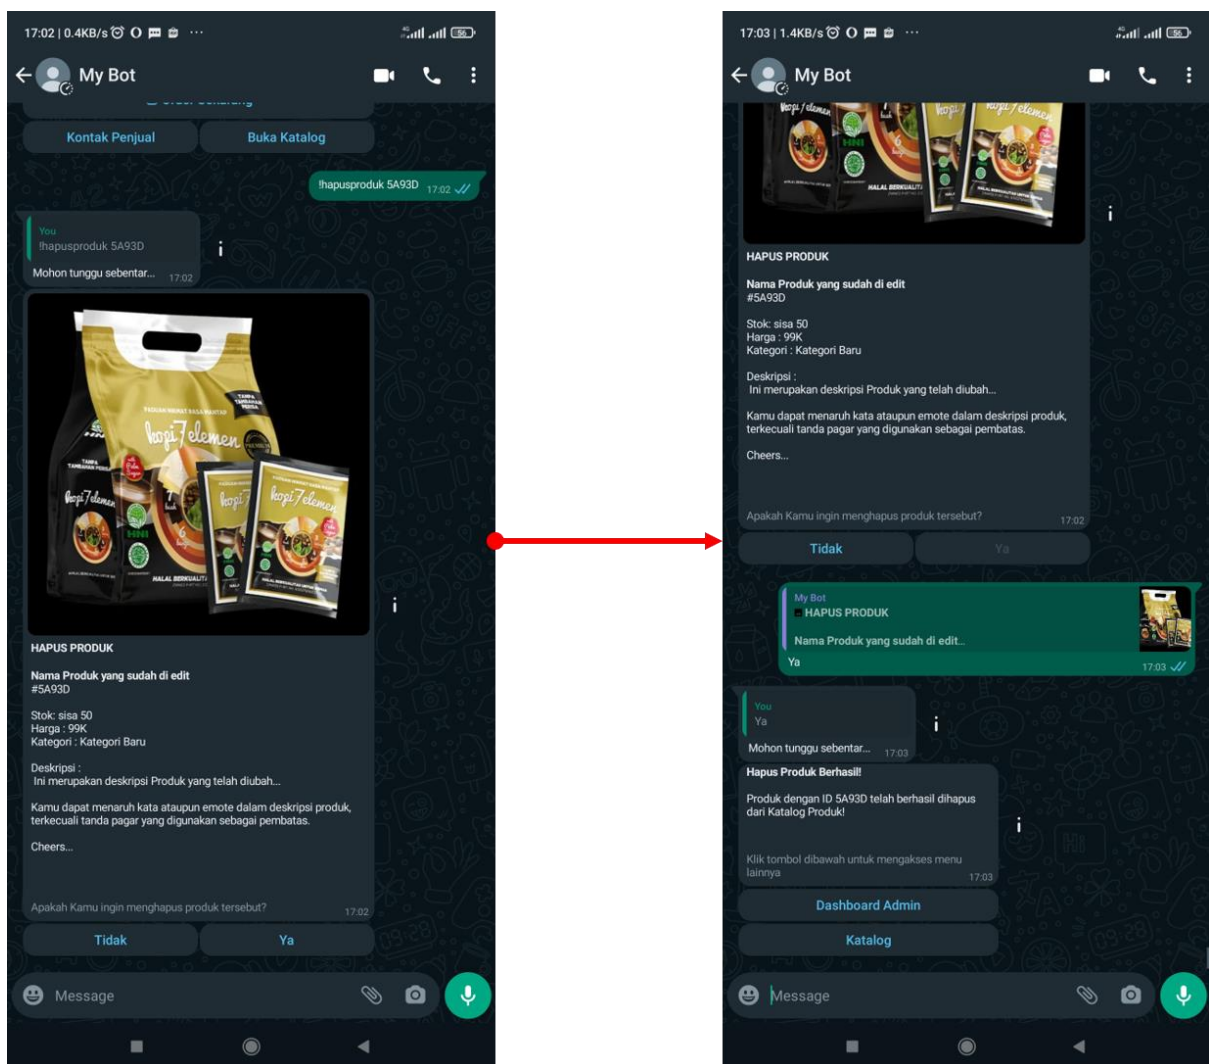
17:02 | 0.4KB/s

My Bot

Kontak Penjual
Buka Katalog

!hapusproduk 5A93D 17:02

You
!hapusproduk 5A93D
Mohon tunggu sebentar... 17:02

HAPUS PRODUK

Nama Produk yang sudah di edit
#5A93D

Stok: sisa 50
Harga : 99K
Kategori : Kategori Baru

Deskripsi :
Ini merupakan deskripsi Produk yang telah diubah...

Kamu dapat menaruh kata ataupun emote dalam deskripsi produk, terkecuali tanda pagar yang digunakan sebagai pembatas.

Cheers...

Apakah Kamu ingin menghapus produk tersebut? 17:02

Tidak
Ya

Message

17:03 | 1.4KB/s

My Bot

HAPUS PRODUK

Nama Produk yang sudah di edit
#5A93D

Stok: sisa 50
Harga : 99K
Kategori : Kategori Baru

Deskripsi :
Ini merupakan deskripsi Produk yang telah diubah...

Kamu dapat menaruh kata ataupun emote dalam deskripsi produk, terkecuali tanda pagar yang digunakan sebagai pembatas.

Cheers...

Apakah Kamu ingin menghapus produk tersebut? 17:02

Tidak
Ya

My Bot
HAPUS PRODUK
Nama Produk yang sudah di edit...
Ya 17:03

You
Ya
Mohon tunggu sebentar... 17:03

Hapus Produk Berhasil!

Produk dengan ID 5A93D telah berhasil dihapus dari Katalog Produk!

Klik tombol dibawah untuk mengakses menu lainnya 17:03

Dashboard Admin
Katalog

Message